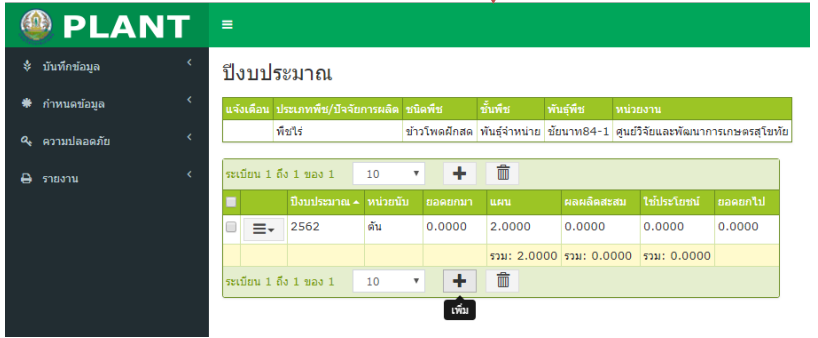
PLANT

≡

บันทึกข้อมูล

กำหนดข้อมูล

ความปลอดภัย

รายงาน

ปีงบประมาณ

| แจ้งเตือน | ประเภทพืช/ปัจจัยการผลิต | ชนิดพืช | ชั้นพืช | พันธุ์พืช | หน่วยงาน |
|---|---|---|---|---|---|
| | พืชไร่ | ข้าวโพดฝักสด | พันธุ์จำหน่าย | ชัยนาท84-1 | ศูนย์วิจัยและพัฒนาการเกษตรสุโขทัย |

ระเบียน 1 ถึง 1 ของ 1   10

| | | ปีงบประมาณ | หน่วยนับ | ยอดยกมา | แผน | ผลผลิตสะสม | ใช้ประโยชน์ | ยอดยกไป |
|---|---|---|---|---|---|---|---|---|
| | | 2562 | ตัน | 0.0000 | 2.0000 | 0.0000 | 0.0000 | 0.0000 |
| | | | | | รวม: 2.0000 | รวม: 0.0000 | รวม: 0.0000 | |

ระเบียน 1 ถึง 1 ของ 1   10

เพิ่ม